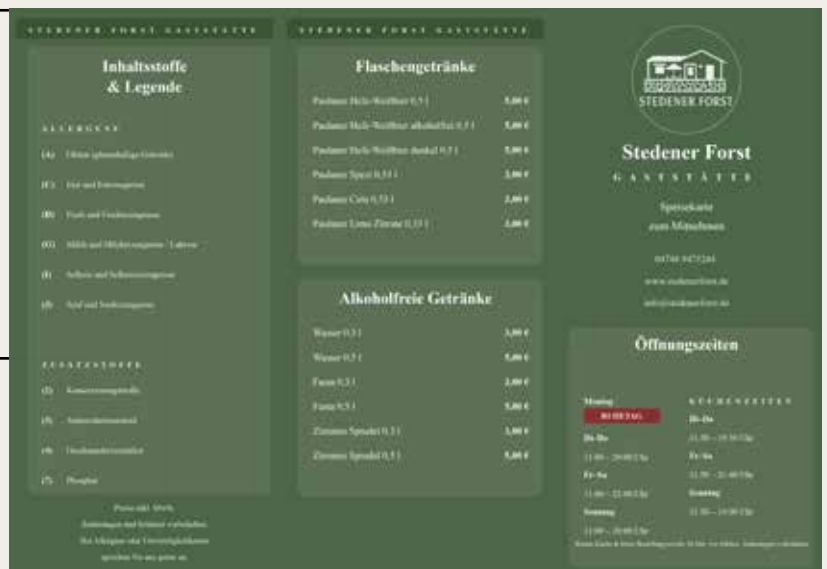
STEDENER FORST GASTSTÄTTE

Inhaltsstoffe & Legende

ALLERGENE

(A) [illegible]

(C) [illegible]

(D) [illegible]

(G) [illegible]

(I) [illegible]

(J) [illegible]

ZUSATZSTOFFE

(2) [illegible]

(3) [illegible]

(4) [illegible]

(7) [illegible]

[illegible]

STEDENER FORST GASTSTÄTTE

Flaschengetränke

| | |
|---|---|
| Paulaner Hefe-Weißbier 0,5 l | 5,00 € |
| Paulaner Hefe-Weißbier alkoholfrei 0,5 l | 5,00 € |
| Paulaner Hefe-Weißbier dunkel 0,5 l | 5,00 € |
| Paulaner Spezi 0,33 l | 3,00 € |
| Paulaner Cola 0,33 l | 3,00 € |
| Paulaner Limo Zitrone 0,33 l | 3,00 € |

Alkoholfreie Getränke

| | |
|---|---|
| Wasser 0,3 l | 3,00 € |
| Wasser 0,5 l | 5,00 € |
| Fanta 0,3 l | 3,00 € |
| Fanta 0,5 l | 5,00 € |
| Zitronen Sprudel 0,3 l | 3,00 € |
| Zitronen Sprudel 0,5 l | 5,00 € |

STEDENER FORST

Stedener Forst

GASTSTÄTTE

Speisekarte zum Mitnehmen

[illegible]

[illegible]

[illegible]

Öffnungszeiten

Montag
RUHETAG
Di-Do
11:00 – 20:00 Uhr
Fr-Sa
11:00 – 22:00 Uhr
Sonntag
11:00 – 20:00 Uhr

KÜCHENZEITEN
Di-Do
11:30 – 19:30 Uhr
Fr-Sa
11:30 – 21:00 Uhr
Sonntag
11:30 – 14:00 Uhr

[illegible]